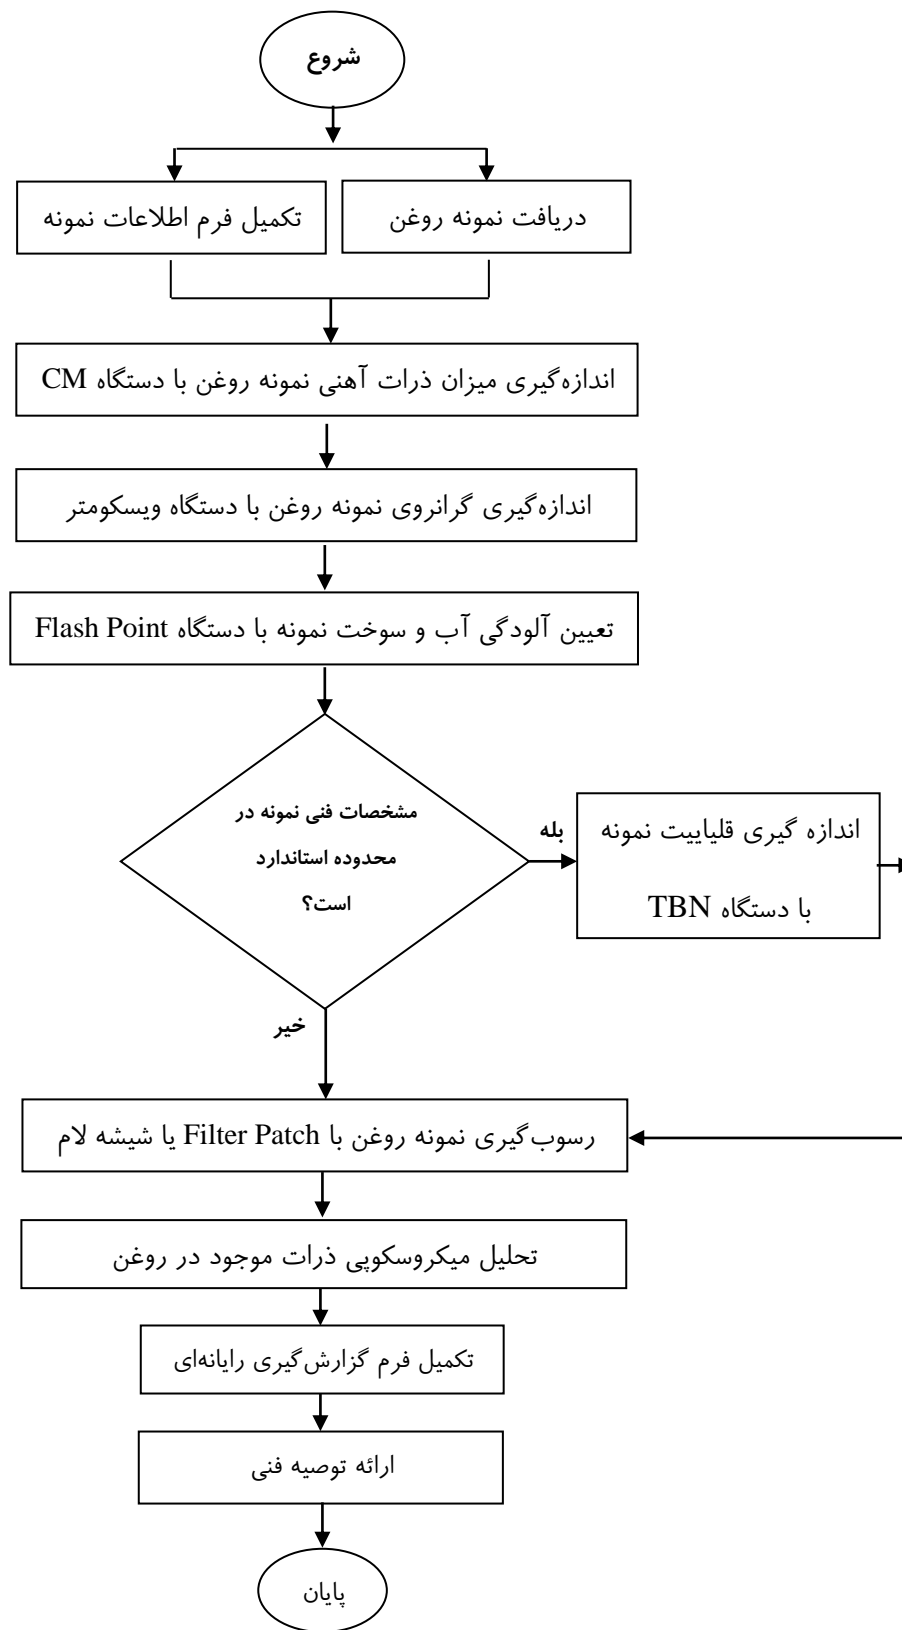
شروع

دریافت نمونه روغن

تکمیل فرم اطلاعات نمونه

اندازه‌گیری میزان ذرات آهنی نمونه روغن با دستگاه CM

اندازه‌گیری گرانروی نمونه روغن با دستگاه ویسکومتر

تعیین آلودگی آب و سوخت نمونه با دستگاه Flash Point

مشخصات فنی نمونه در محدوده استاندارد است؟

بله

اندازه گیری قلیاییت نمونه با دستگاه TBN

خیر

رسوب‌گیری نمونه روغن با Filter Patch یا شیشه لام

تحلیل میکروسکوپی ذرات موجود در روغن

تکمیل فرم گزارش‌گیری رایانه‌ای

ارائه توصیه فنی

پایان